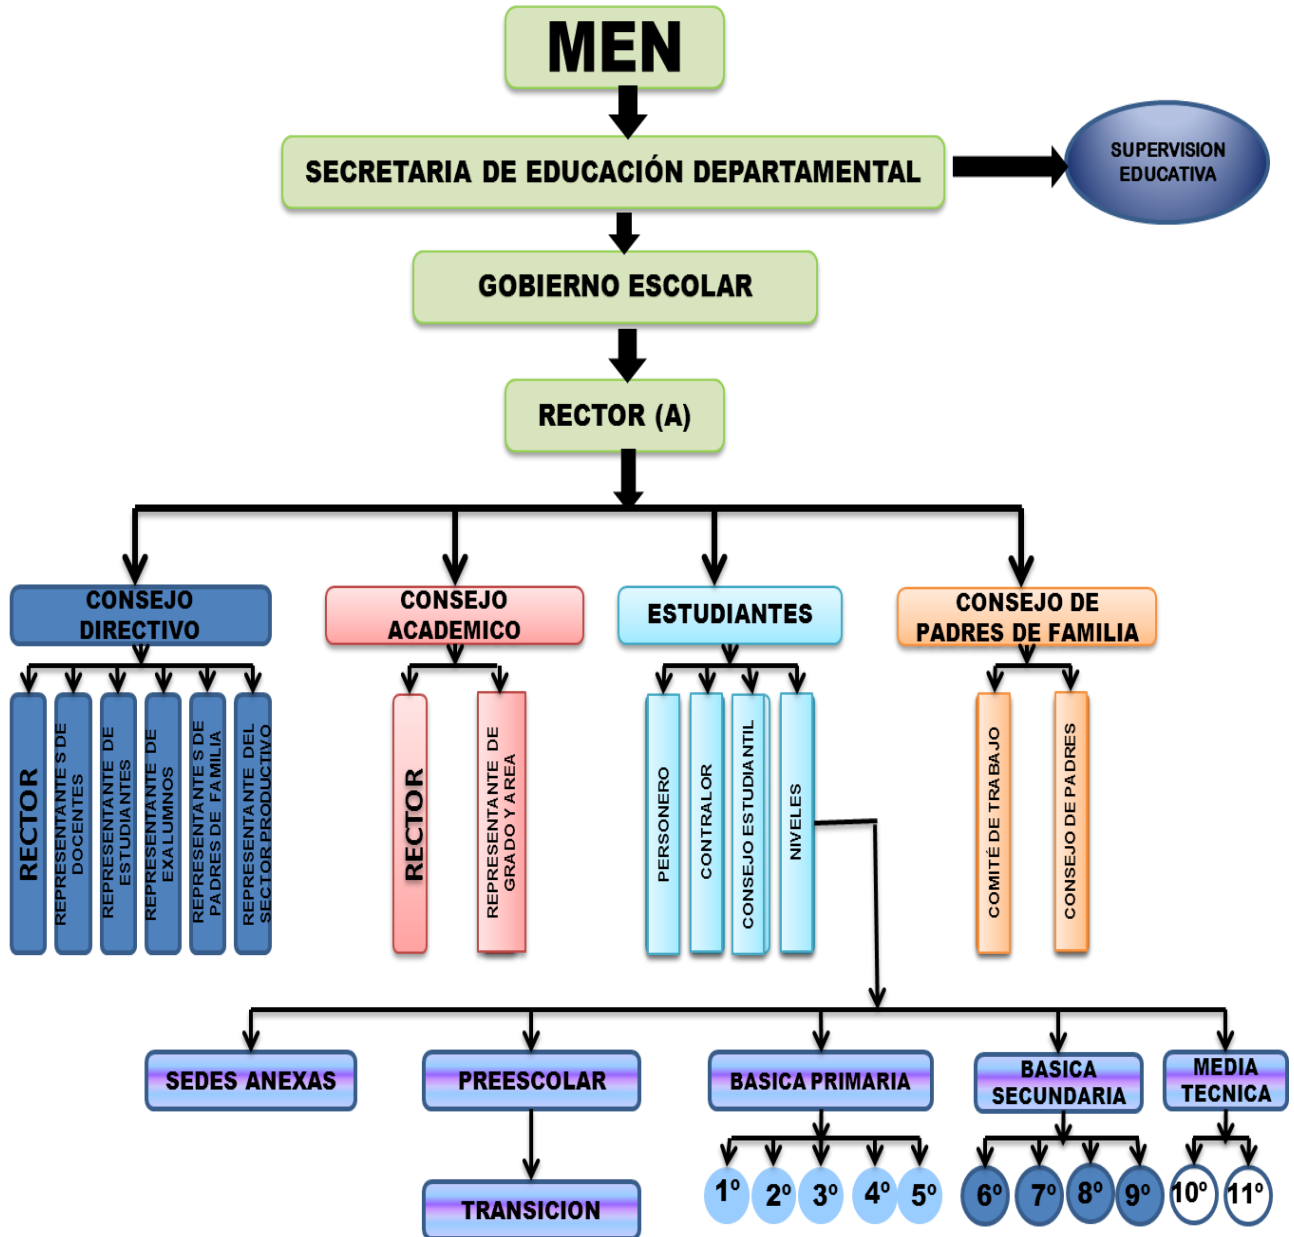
MEN

SECRETARIA DE EDUCACIÓN DEPARTAMENTAL

SUPERVISION EDUCATIVA

GOBIERNO ESCOLAR

RECTOR (A)

CONSEJO DIRECTIVO

RECTOR

REPRESENTANTES DE DOCENTES

REPRESENTANTE DE ESTUDIANTES

REPRESENTANTE DE EXALUMNOS

REPRESENTANTES DE PADRES DE FAMILIA

REPRESENTANTE DEL SECTOR PRODUCTIVO

CONSEJO ACADEMICO

RECTOR

REPRESENTANTE DE GRADO Y AREA

ESTUDIANTES

PERSONERO

CONTRALOR

CONSEJO ESTUDIANTIL

NIVELES

CONSEJO DE PADRES DE FAMILIA

COMITÉ DE TRABAJO

CONSEJO DE PADRES

SEDES ANEXAS

PREESCOLAR

TRANSICION

BASICA PRIMARIA

$1^o$ $2^o$ $3^o$ $4^o$ $5^o$

BASICA SECUNDARIA

$6^o$ $7^o$ $8^o$ $9^o$

MEDIA TECNICA

$10^o$ $11^o$